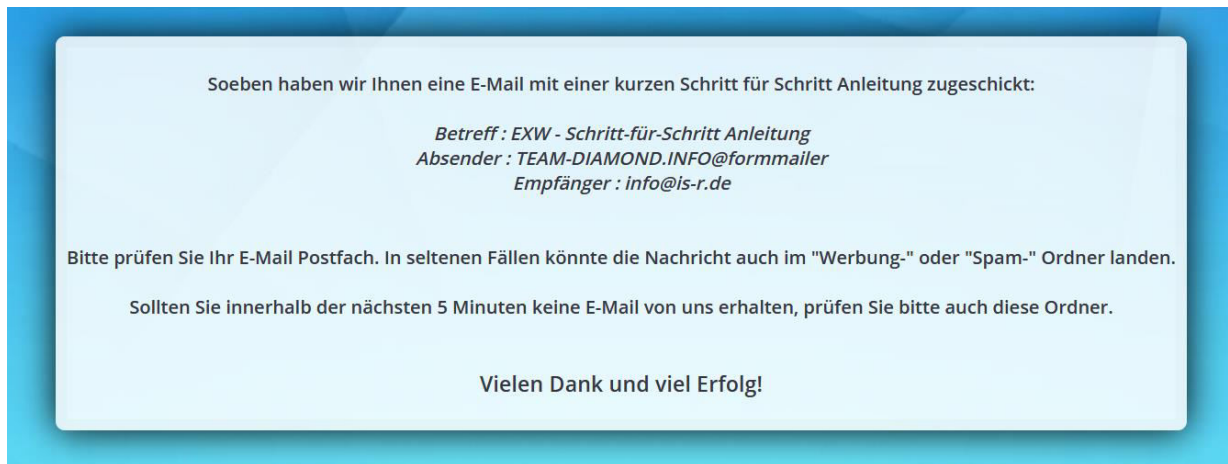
Soeben haben wir Ihnen eine E-Mail mit einer kurzen Schritt für Schritt Anleitung zugeschickt:

Betreff : EXW - Schritt-für-Schritt Anleitung
Absender : TEAM-DIAMOND.INFO@formmailer
Empfänger : info@is-r.de

Bitte prüfen Sie Ihr E-Mail Postfach. In seltenen Fällen könnte die Nachricht auch im "Werbung-" oder "Spam-" Ordner landen.

Sollten Sie innerhalb der nächsten 5 Minuten keine E-Mail von uns erhalten, prüfen Sie bitte auch diese Ordner.

Vielen Dank und viel Erfolg!